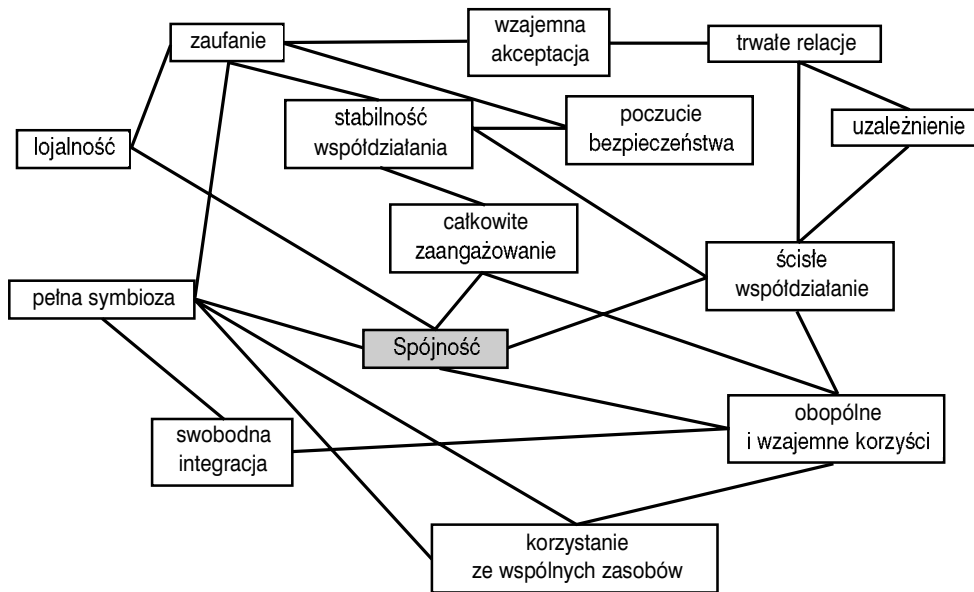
zaufanie

wzajemna akceptacja

trwałe relacje

stabilność współdziałania

poczucie bezpieczeństwa

uzależnienie

lojalność

całkowite zaangażowanie

ścisłe współdziałanie

pełna symbioza

Spójność

obopólne i wzajemne korzyści

swobodna integracja

korzystanie ze wspólnych zasobów